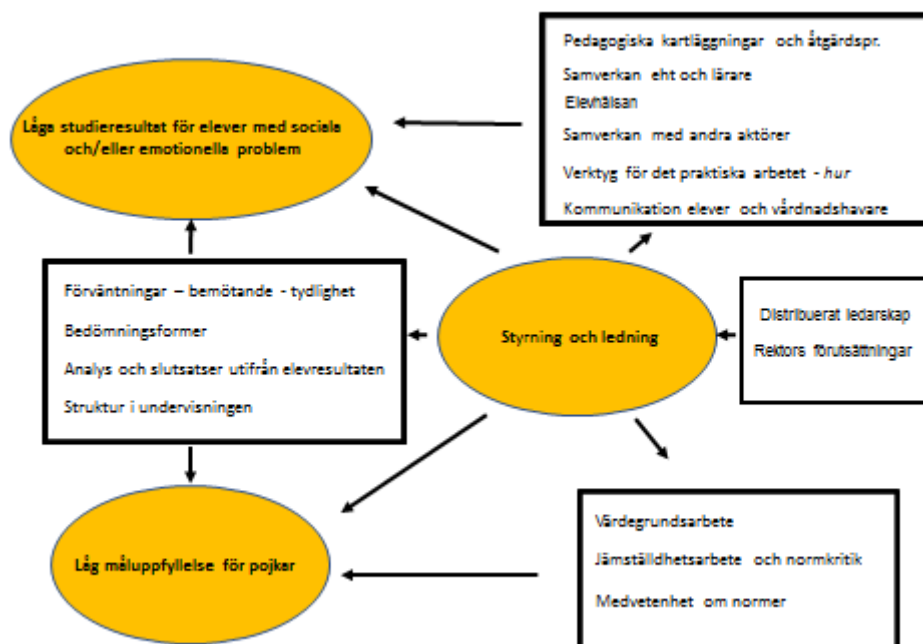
Pedagogiska kartläggningar och åtgärdspr.

Samverkan eht och lärare

Elevhälsan

Samverkan med andra aktörer

Verktyg för det praktiska arbetet - *hur*

Kommunikation elever och vårdnadshavare

Låga studieresultat för elever med sociala och/eller emotionella problem

Förväntningar – bemötande - tydlighet

Bedömningsformer

Analys och slutsatser utifrån elevresultaten

Struktur i undervisningen

Styrning och ledning

Distribuerat ledarskap

Rektors förutsättningar

Låg måluppfyllelse för pojkar

Värdegrundsarbete

Jämställdhetsarbete och normkritik

Medvetenhet om normer